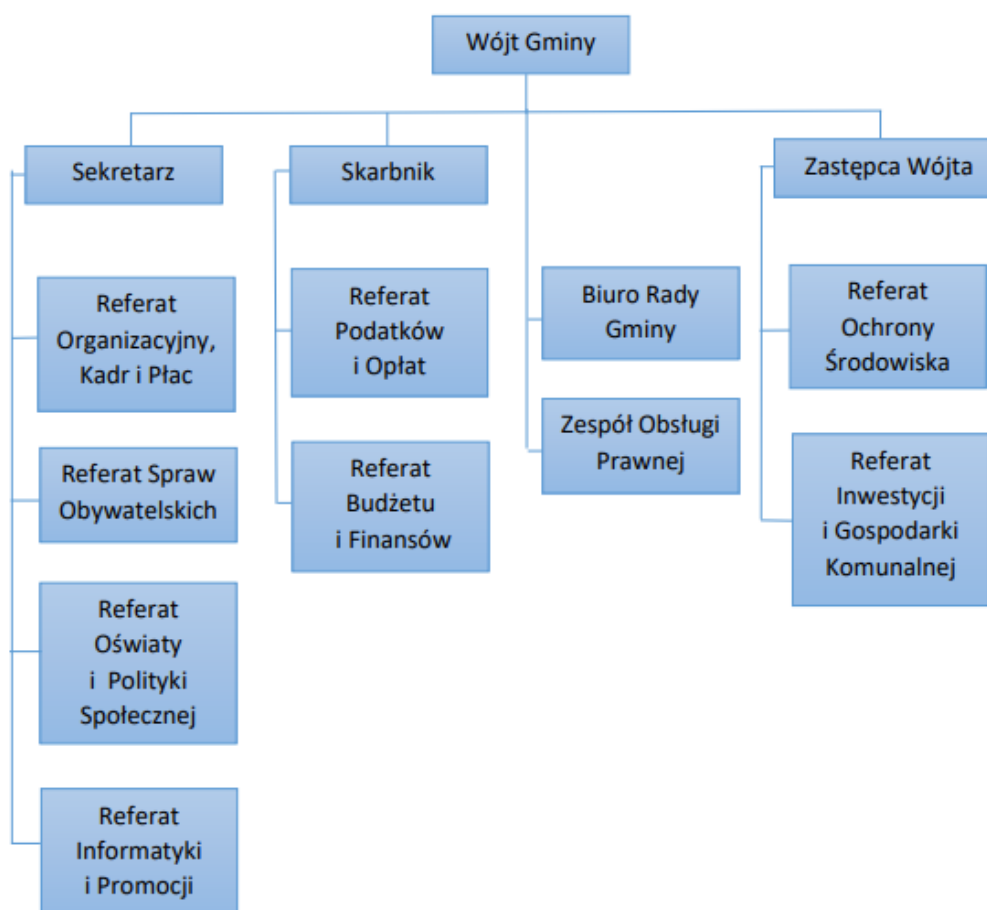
Wójt Gminy

Sekretarz

Referat Organizacyjny, Kadr i Płac

Referat Spraw Obywatelskich

Referat Oświaty i Polityki Społecznej

Referat Informatyki i Promocji

Skarbnik

Referat Podatków i Opłat

Referat Budżetu i Finansów

Biuro Rady Gminy

Zespół Obsługi Prawnej

Zastępca Wójta

Referat Ochrony Środowiska

Referat Inwestycji i Gospodarki Komunalnej